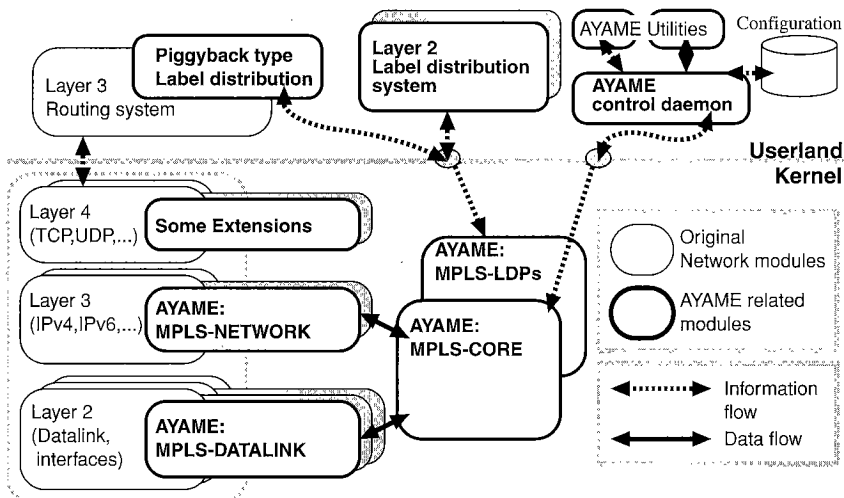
Layer 3
Routing system

Piggyback type
Label distribution

Layer 2
Label distribution
system

AYAME

Utilities

Configuration

AYAME
control daemon

Userland
Kernel

Layer 4
(TCP,UDP,...)

Some Extensions

Layer 3
(IPv4,IPv6,...)

AYAME:
MPLS-NETWORK

Layer 2
(Datalink,
interfaces)

AYAME:
MPLS-DATALINK

AYAME:
MPLS-LDPs

AYAME:
MPLS-CORE

Original
Network modules

AYAME related
modules

Information
flow

Data flow